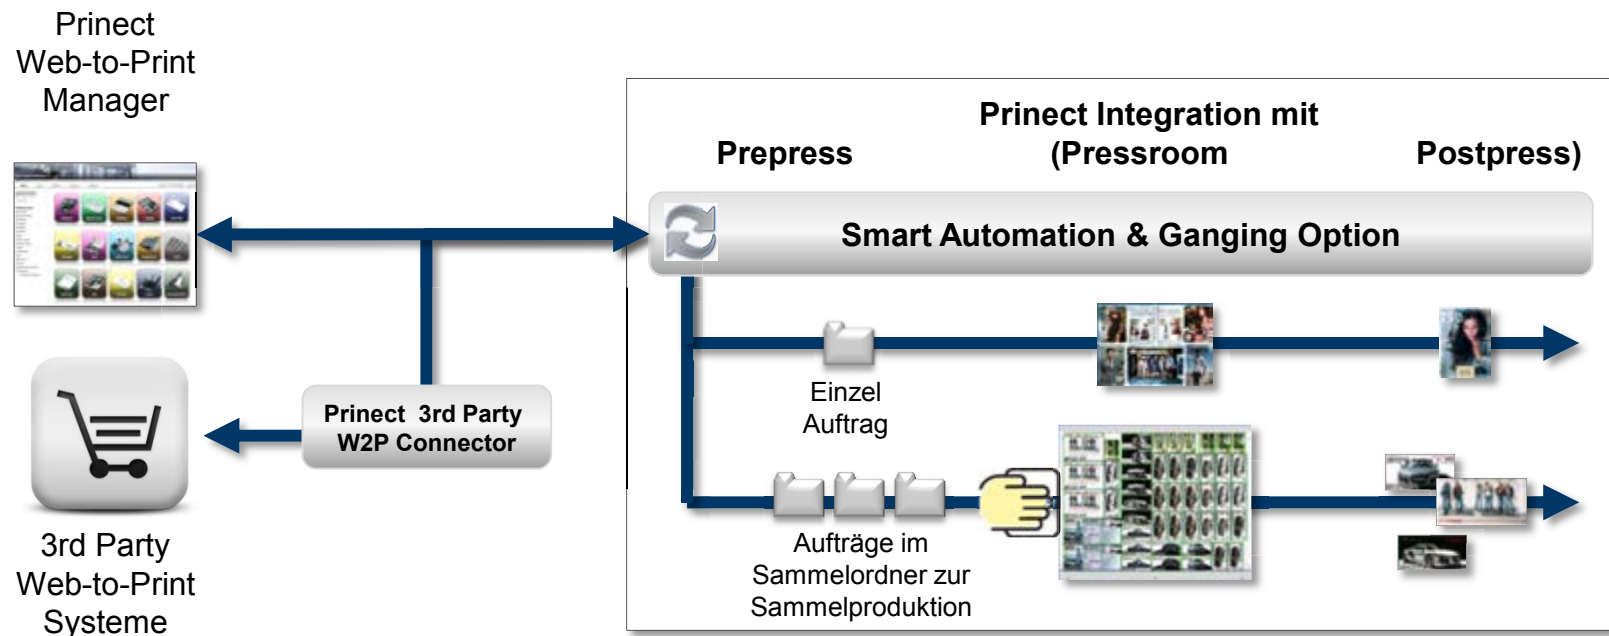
Prinect Web-to-Print Manager

3rd Party Web-to-Print Systeme

Prinect 3rd Party W2P Connector

Prinect Integration mit

Prepress

(Pressroom

Postpress)

Smart Automation & Ganging Option

Einzel Auftrag

Aufträge im Sammelordner zur Sammelproduktion